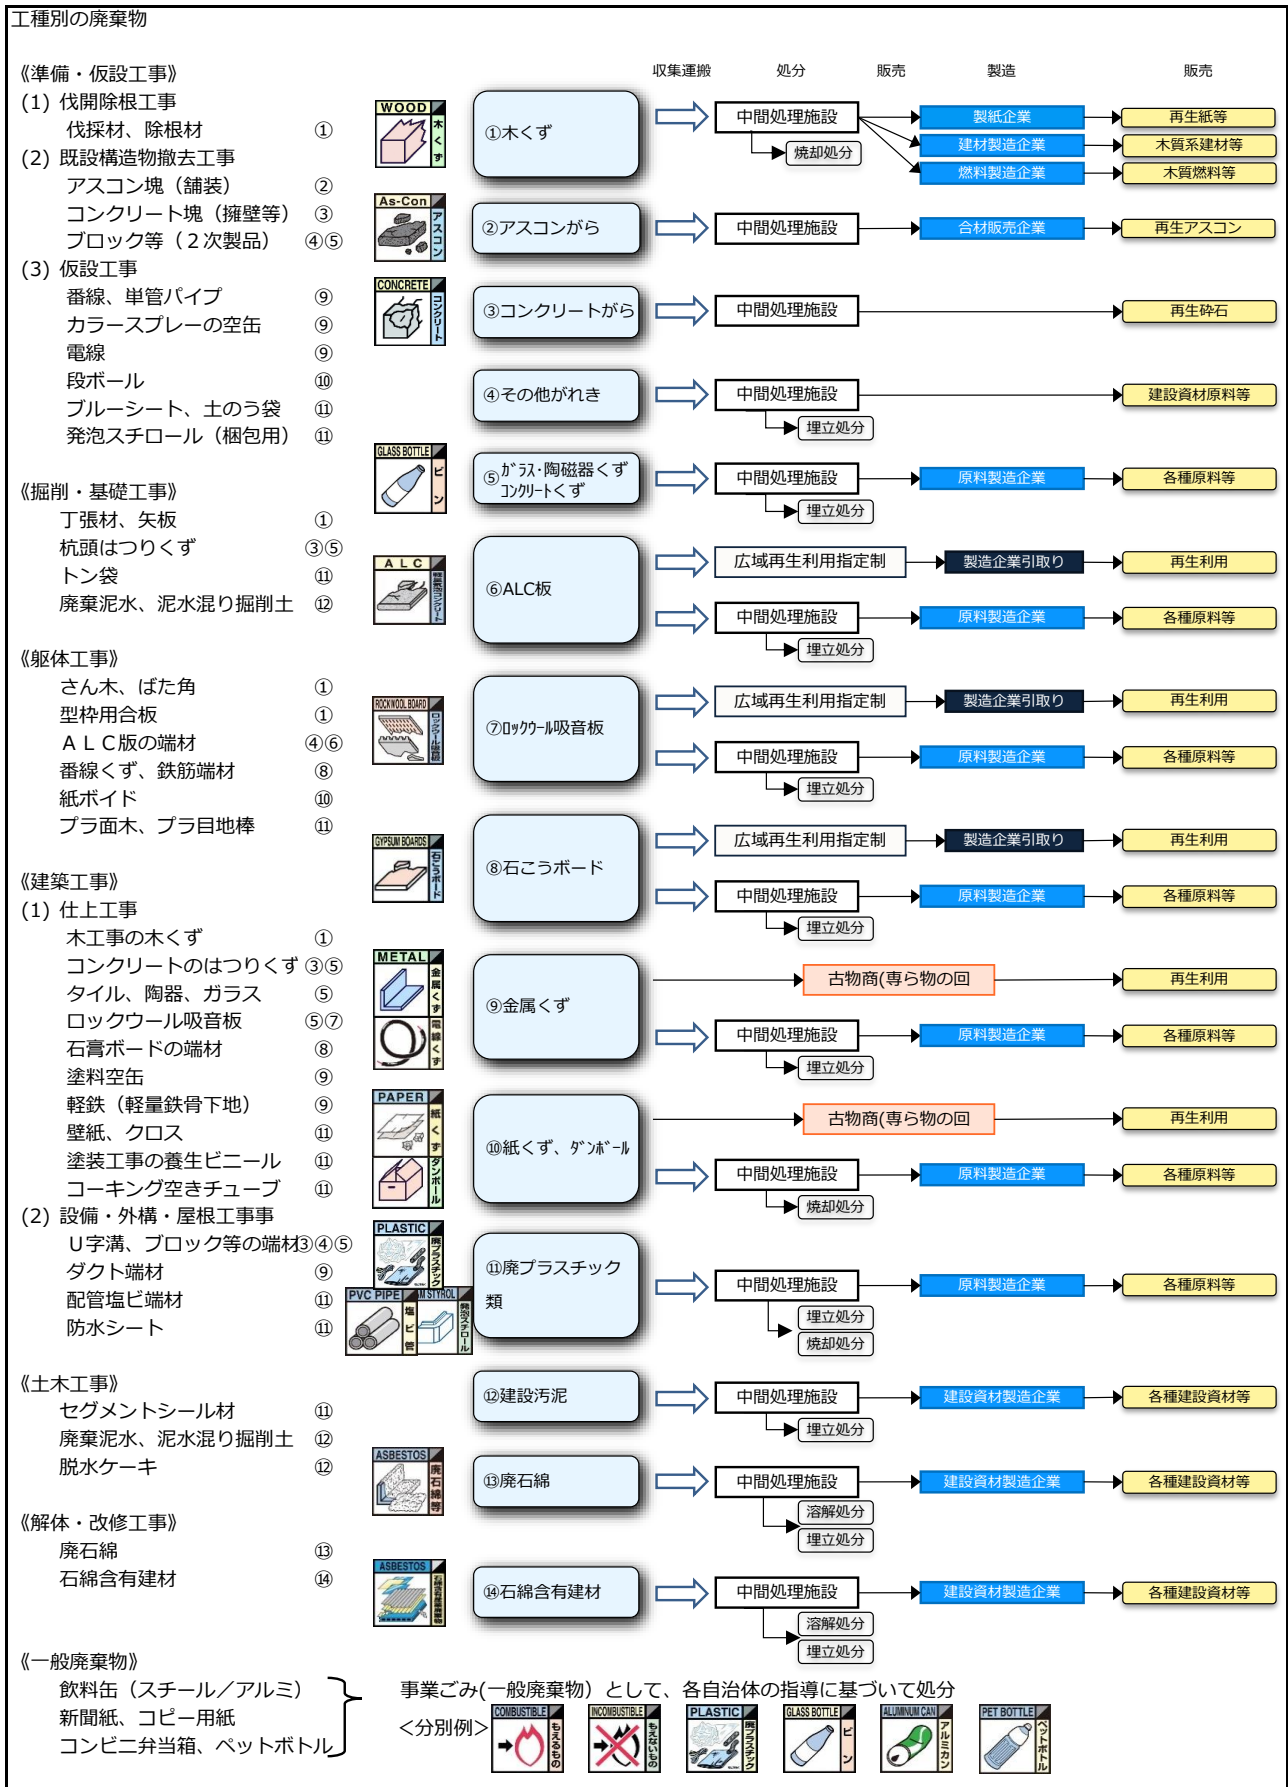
工種別の廃棄物

《準備・仮設工事》
(1) 伐開除根工事
伐採材、除根材 ①
(2) 既設構造物撤去工事
アスコン塊（舗装） ②
コンクリート塊（擁壁等） ③
ブロック等（２次製品） ④⑤
(3) 仮設工事
番線、単管パイプ ⑨
カラースプレーの空缶 ⑨
電線 ⑨
段ボール ⑩
ブルーシート、土のう袋 ⑪
発泡スチロール（梱包用） ⑪

《掘削・基礎工事》
丁張材、矢板 ①
杭頭はつりくず ③⑤
トン袋 ⑪
廃棄泥水、泥水混り掘削土 ⑫

《躯体工事》
さん木、ばた角 ①
型枠用合板 ①
ＡＬＣ版の端材 ④⑥
番線くず、鉄筋端材 ⑧
紙ボイド ⑩
プラ面木、プラ目地棒 ⑪

《建築工事》
(1) 仕上工事
木工事の木くず ①
コンクリートのはつりくず ③⑤
タイル、陶器、ガラス ⑤
ロックウール吸音板 ⑤⑦
石膏ボードの端材 ⑧
塗料空缶 ⑨
軽鉄（軽量鉄骨下地） ⑨
壁紙、クロス ⑪
塗装工事の養生ビニール ⑪
コーキング空きチューブ ⑪
(2) 設備・外構・屋根工事事
U字溝、ブロック等の端材③④⑤
ダクト端材 ⑨
配管塩ビ端材 ⑪
防水シート ⑪

《土木工事》
セグメントシール材 ⑪
廃棄泥水、泥水混り掘削土 ⑫
脱水ケーキ ⑫

《解体・改修工事》
廃石綿 ⑬
石綿含有建材 ⑭

《一般廃棄物》
飲料缶（スチール／アルミ）
新聞紙、コピー用紙
コンビニ弁当箱、ペットボトル

収集運搬 処分 販売 製造 販売

WOOD 木くず
①木くず → 中間処理施設 → 製紙企業 → 再生紙等; 建材製造企業 → 木質系建材等; 燃料製造企業 → 木質燃料等; 焼却処分
As-Con アスコン
②アスコンがら → 中間処理施設 → 合材販売企業 → 再生アスコン
CONCRETE コンクリート
③コンクリートがら → 中間処理施設 → 再生砕石
④その他がれき → 中間処理施設 → 建設資材原料等; 埋立処分
GLASS BOTTLE ビン
⑤ｶﾞﾗｽ･陶磁器くず ｺﾝｸﾘｰﾄくず → 中間処理施設 → 原料製造企業 → 各種原料等; 埋立処分
ALC 軽量気泡コンクリート
⑥ALC板 → 広域再生利用指定制 → 製造企業引取り → 再生利用; 中間処理施設 → 原料製造企業 → 各種原料等; 埋立処分
ROCKWOOL BOARD ロックウール吸音板
⑦ﾛｯｸｳｰﾙ吸音板 → 広域再生利用指定制 → 製造企業引取り → 再生利用; 中間処理施設 → 原料製造企業 → 各種原料等; 埋立処分
GYPSUM BOARDS 石こうボード
⑧石こうボード → 広域再生利用指定制 → 製造企業引取り → 再生利用; 中間処理施設 → 原料製造企業 → 各種原料等; 埋立処分
METAL 金属くず 電線くず
⑨金属くず → 古物商(専ら物の回 → 再生利用; 中間処理施設 → 原料製造企業 → 各種原料等; 埋立処分
PAPER 紙くず ダンボール
⑩紙くず、ﾀﾞﾝﾎﾞｰﾙ → 古物商(専ら物の回 → 再生利用; 中間処理施設 → 原料製造企業 → 各種原料等; 焼却処分
PLASTIC 廃プラスチック PVC PIPE 塩ビ管 M STYROL 発泡スチロール
⑪廃プラスチック類 → 中間処理施設 → 原料製造企業 → 各種原料等; 埋立処分; 焼却処分
⑫建設汚泥 → 中間処理施設 → 建設資材製造企業 → 各種建設資材等; 埋立処分
ASBESTOS 廃石綿等
⑬廃石綿 → 中間処理施設 → 建設資材製造企業 → 各種建設資材等; 溶解処分; 埋立処分
ASBESTOS 石綿含有建材
⑭石綿含有建材 → 中間処理施設 → 建設資材製造企業 → 各種建設資材等; 溶解処分; 埋立処分

事業ごみ(一般廃棄物）として、各自治体の指導に基づいて処分
<分別例> COMBUSTIBLE もえるもの INCOMBUSTIBLE もえないもの PLASTIC 廃プラスチック GLASS BOTTLE ビン ALUMINUM CAN アルミカン PET BOTTLE ペットボトル